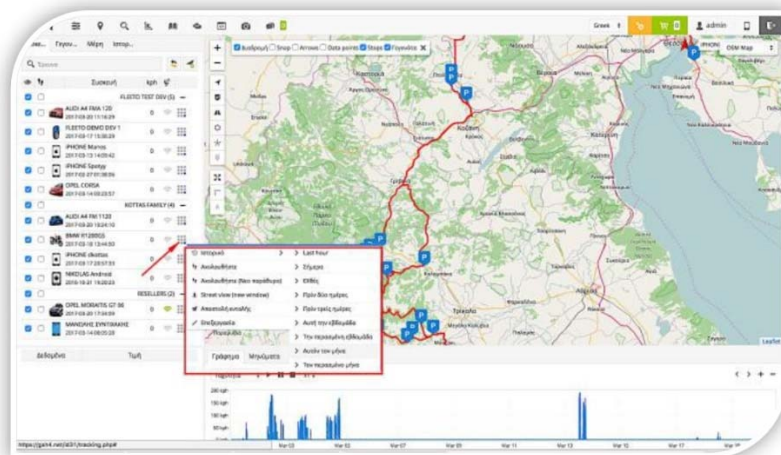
Green admin OSM Map

Γκρουπ Μέρη Ιστορ.

Q Search

Συσκευή kph

FLEETO TEST DEV (5)

AUDI A4 FMA 120
2017-03-20 11:16:29

FLEETO DEMO DEV 1
2017-03-17 15:06:29

iPHONE Manos
2017-03-13 14:09:42

iPHONE Spatgy
2017-03-27 01:08:06

OPEL CORSA
2017-03-14 00:23:57

KOTTAS FAMILY (4)

AUDI A4 FM 1120
2017-03-20 10:24:10

BMW X1

iPHONE dkottas

NIKOLAS Android
2016-10-21 19:20:23

RESELLERS (2)

OPEL MOKAITIS GT 06
2017-03-20 17:04:09

ΜΑΝΩΛΗΣ ΣΥΝΤΑΚΑΚΗΣ
2017-03-14 08:05:28

Δεδομένα Τιμή

Συσκευή Snap Arrows Data points Stops Γεγονότα

Ιστορικό
Ακολουθήστε
Ακολουθήστε (Νέο παράθυρο)
Street view (new window)
Αποστολή εντολής
Επεξεργασία

Last hour
Σήμερα
Εχθές
Πριν δύο ημέρες
Πριν τρείς ημέρες
Αυτή την εβδομάδα
Την περασμένη εβδομάδα
Αυτόν τον μήνα
Τον περασμένο μήνα

Γράφημα Μηνύματα

200 kph
150 kph
100 kph
50 kph

Mar 03 Mar 05 Mar 07 Mar 09 Mar 11 Mar 13 Mar 15 Mar 17 Mar 19

Leaflet

https://gps4.net/sl31/tracking.php#